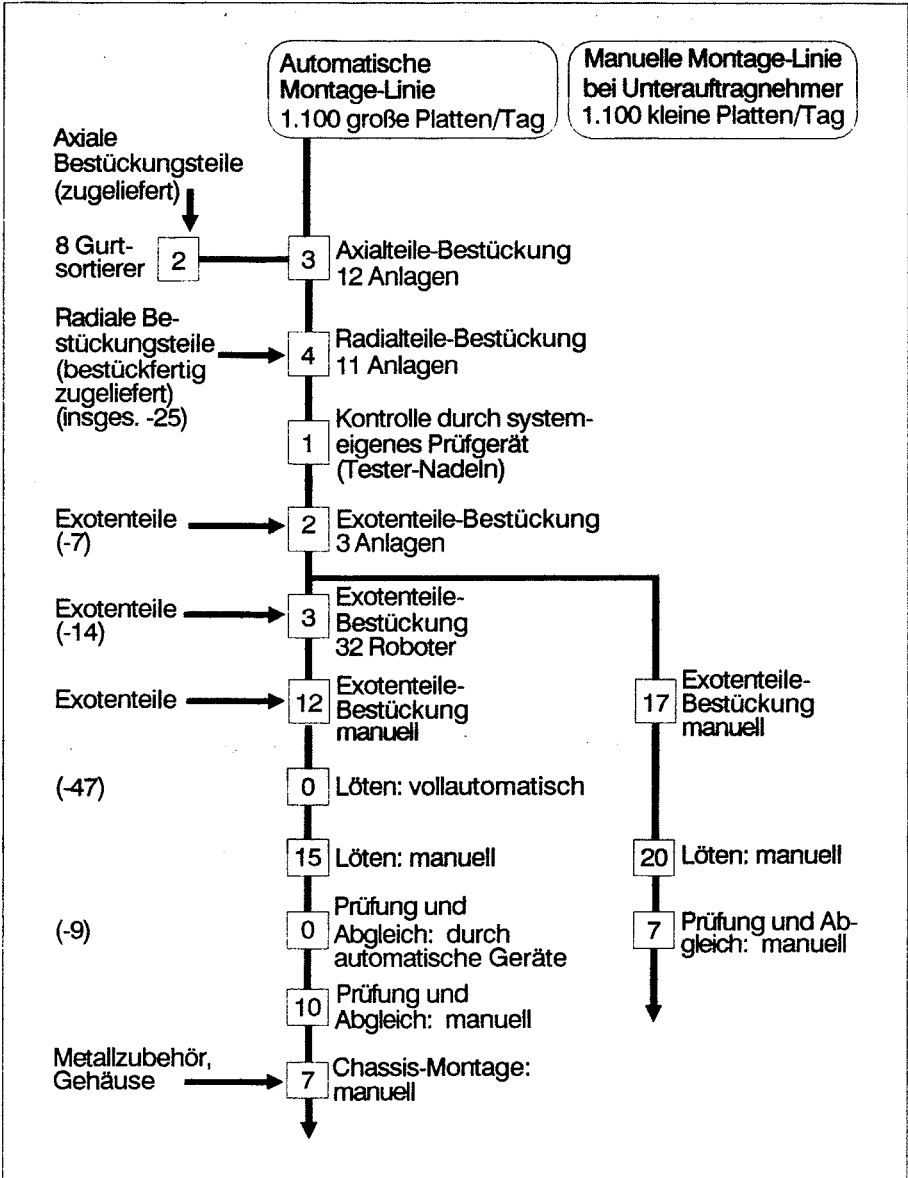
Automatische Montage-Linie
1.100 große Platten/Tag

Manuelle Montage-Linie bei Unterauftragnehmer
1.100 kleine Platten/Tag

Axiale Bestückungsteile (zugeliefert)

8 Gurtsortierer 2

3 Axialteile-Bestückung 12 Anlagen

Radiale Bestückungsteile (bestückfertig zugeliefert) (insges. -25)

4 Radialteile-Bestückung 11 Anlagen

1 Kontrolle durch systemeigenes Prüfgerät (Tester-Nadeln)

Exotenteile (-7)

2 Exotenteile-Bestückung 3 Anlagen

Exotenteile (-14)

3 Exotenteile-Bestückung 32 Roboter

Exotenteile

12 Exotenteile-Bestückung manuell

17 Exotenteile-Bestückung manuell

(-47)

0 Löten: vollautomatisch

15 Löten: manuell

20 Löten: manuell

(-9)

0 Prüfung und Abgleich: durch automatische Geräte

7 Prüfung und Abgleich: manuell

10 Prüfung und Abgleich: manuell

Metallzubehör, Gehäuse

7 Chassis-Montage: manuell